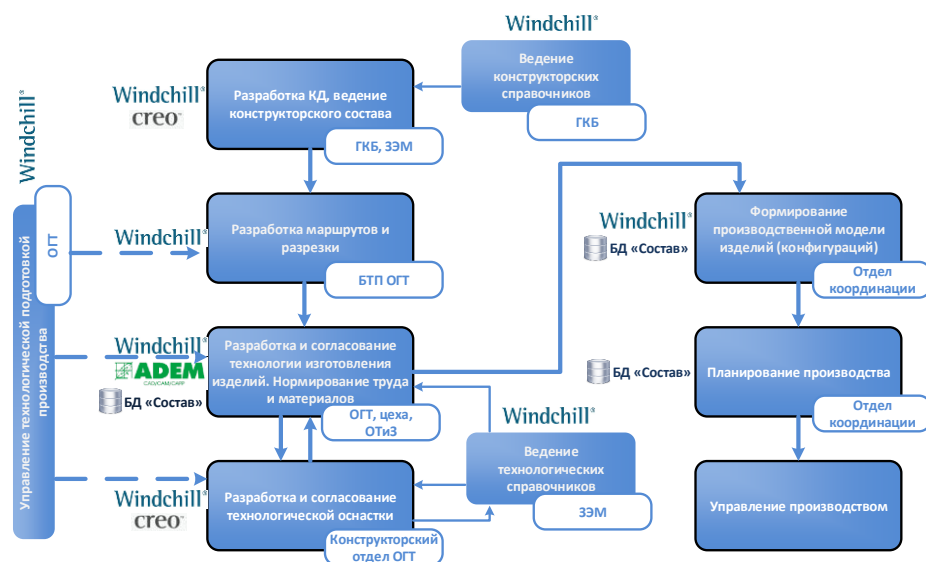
Windchill

Windchill
creo

Разработка КД, ведение конструкторского состава

ГКБ, ЗЭМ

Windchill

Ведение конструкторских справочников

ГКБ

Windchill

Управление технологической подготовкой производства

ОГТ

Windchill

Разработка маршрутов и разрезки

БТП ОГТ

Windchill
ADEM
CAD/CAM/CAPP
БД «Состав»

Разработка и согласование технологии изготовления изделий. Нормирование труда и материалов

ОГТ, цеха, ОТиЗ

Windchill

Ведение технологических справочников

ЗЭМ

Windchill
creo

Разработка и согласование технологической оснастки

Конструкторский отдел ОГТ

Windchill
БД «Состав»

Формирование производственной модели изделий (конфигураций)

Отдел координации

БД «Состав»

Планирование производства

Отдел координации

Управление производством